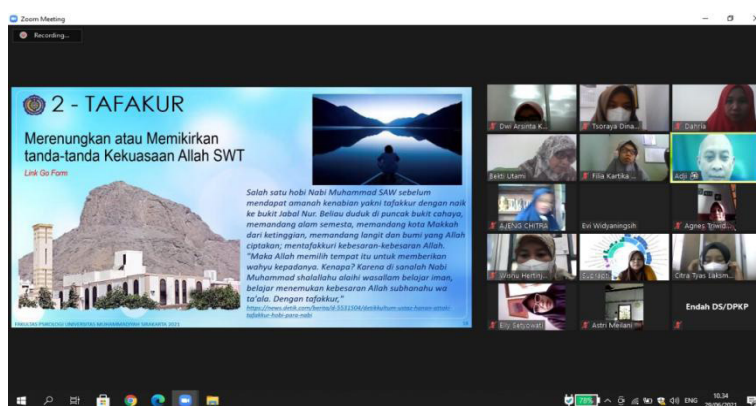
Zoom Meeting

Recording...

2 - TAFAKUR

Merenungkan atau Memikirkan tanda-tanda Kekuasaan Allah SWT

Link Go Form

Salah satu hobi Nabi Muhammad SAW sebelum mendapat amanah kenabian yakni tafakkur dengan naik ke bukit Jabal Nur. Beliau duduk di puncak bukit cahaya, memandang alam semesta, memandang kota Makkah dari ketinggian, memandang langit dan bumi yang Allah ciptakan; mentafakkuri kebesaran-kebesaran Allah. "Maka Allah memilih tempat itu untuk memberikan wahyu kepadanya. Kenapa? Karena di sanalah Nabi Muhammad shalallahu alaihi wasallam belajar iman, belajar menemukan kebesaran Allah subhanahu wa ta'ala. Dengan tafakkur,"

https://news.detik.com/berita/d-5531504/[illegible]

FAKULTAS PSIKOLOGI UNIVERSITAS MUHAMMADIYAH SURAKARTA 2021

Dwi Arsinta K...

Tsoraya Dina...

Dahria

Sekti Utami

Fitia Kartika...

Adji

AJENG CHITRA

Evi Widyaningsih

Agnes Triwid...

Wisnu Hertinj...

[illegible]

Citra Tyas Laksm...

Elly Setiowati

Astri Meilani

Endah DS/DPKP

ENG

10.34

29/06/2021